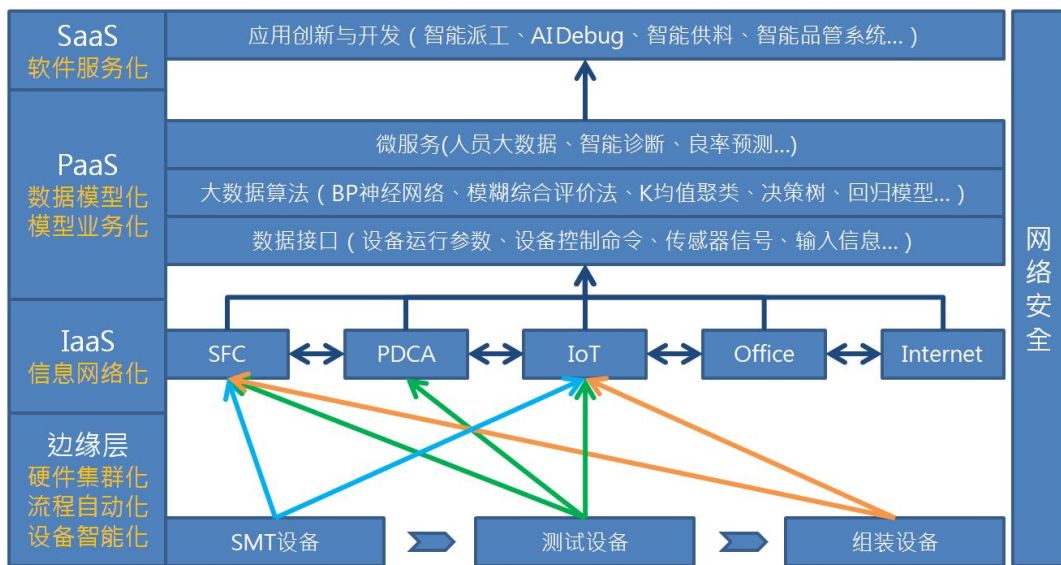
SaaS
软件服务化

应用创新与开发（智能派工、AI Debug、智能供料、智能品管系统...）

PaaS
数据模型化
模型业务化

微服务(人员大数据、智能诊断、良率预测...)

大数据算法（BP神经网络、模糊综合评价法、K均值聚类、决策树、回归模型...）

数据接口（设备运行参数、设备控制命令、传感器信号、输入信息...）

IaaS
信息网络化

SFC
PDCA
IoT
Office
Internet

边缘层
硬件集群化
流程自动化
设备智能化

SMT设备
测试设备
组装设备

网络安全